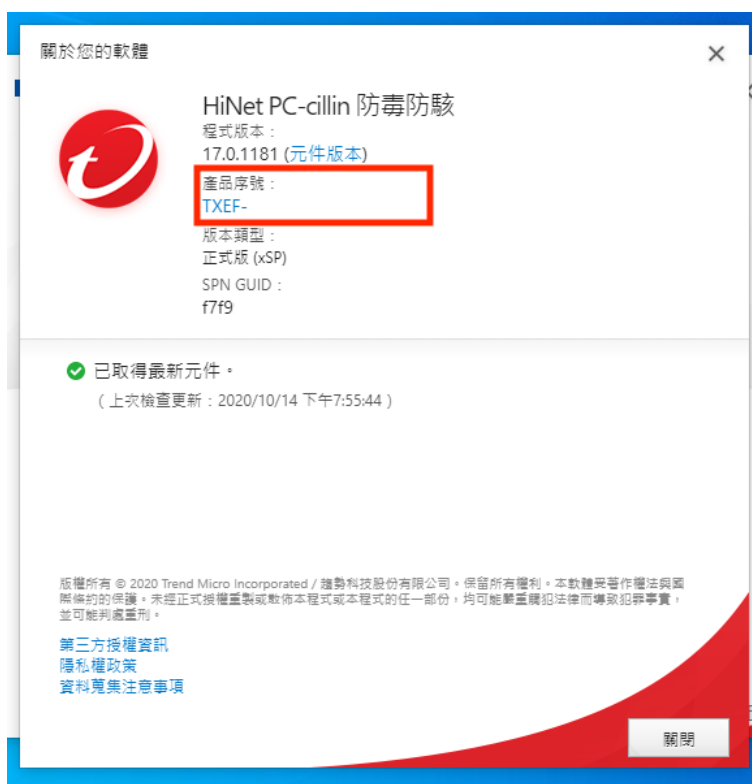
關於您的軟體

×

HiNet PC-cillin 防毒防駭

程式版本：
17.0.1181 (元件版本)

產品序號：
TXEF-

版本類型：
正式版 (xSP)

SPN GUID：
f7f9

已取得最新元件。
（上次檢查更新：2020/10/14 下午7:55:44）

版權所有 © 2020 Trend Micro Incorporated / 趨勢科技股份有限公司。保留所有權利。本軟體受著作權法與國際條約的保護。未經正式授權重製或散佈本程式或本程式的任一部份，均可能嚴重觸犯法律而導致犯罪事實，並可能判處重刑。

第三方授權資訊
隱私權政策
資料蒐集注意事項

關閉